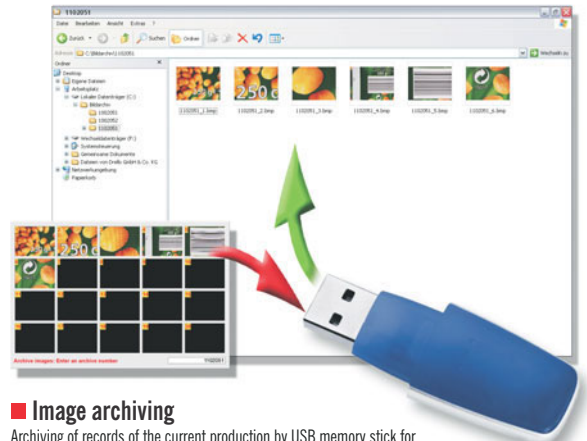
1102051

Datei Bearbeiten Ansicht Extras ?

Zurück Suchen Ordner

Adresse C:\Bilder\1102051

Wechseln zu

Ordner

Desktop
Eigene Dateien
Arbeitsplatz
Lokaler Datenträger (C:)
Bilder
1102051
1102052
1102053
Wechseldatenträger (F:)
Systemsteuerung
Gemeinsame Dokumente
Dateien von Drello GmbH & Co. KG
Netzwerkumgebung
Papierkorb

1102051_1.bmp
1102051_2.bmp
1102051_3.bmp
1102051_4.bmp
1102051_5.bmp
1102051_6.bmp

250

250

Archive images: Enter an archive number

1102051

Image archiving

Archiving of records of the current production by USB memory stick for